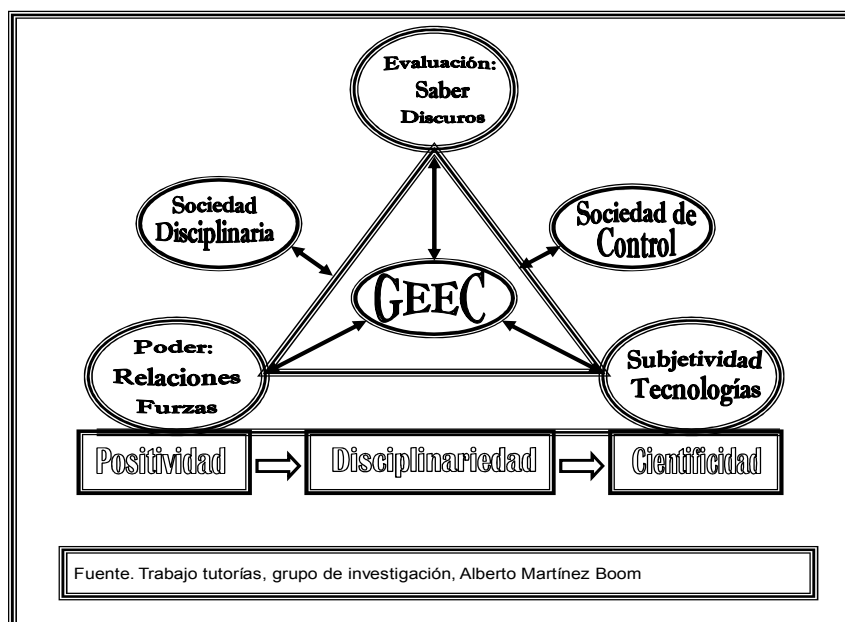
Evaluación:
Saber
Discuros

Sociedad Disciplinaria

Sociedad de Control

GEEC

Poder:
Relaciones
Furzas

Subjetividad
Tecnologías

Positividad

Disciplinariedad

Cientificidad

Fuente. Trabajo tutorías, grupo de investigación, Alberto Martínez Boom